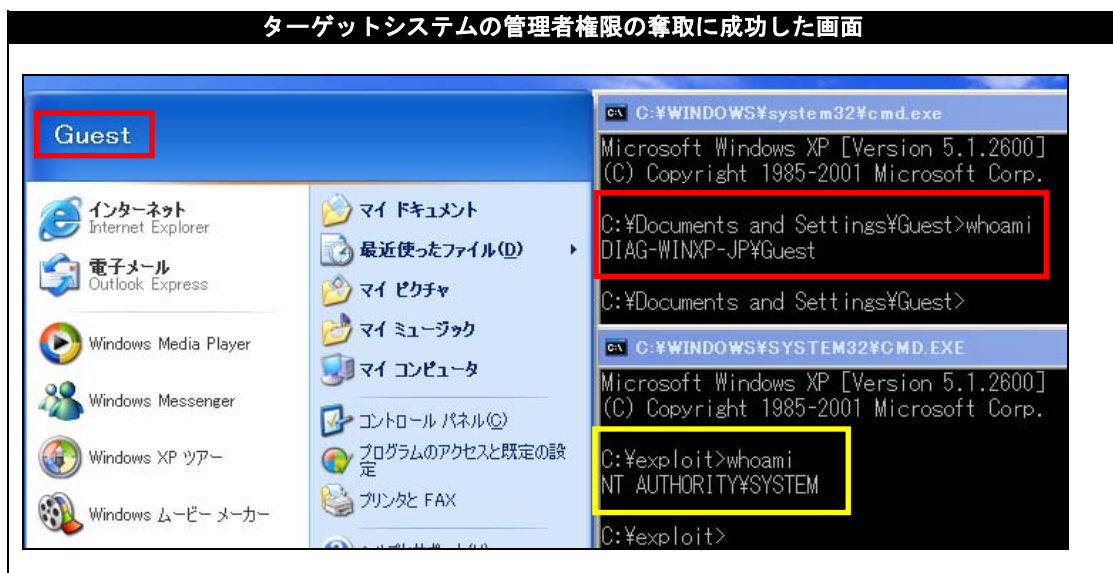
ターゲットシステムの管理者権限の奪取に成功した画面

Guest

インターネット
Internet Explorer

電子メール
Outlook Express

Windows Media Player

Windows Messenger

Windows XP ツアー

Windows ムービー メーカー

マイ ドキュメント

最近使ったファイル(D)

マイ ピクチャ

マイ ミュージック

マイ コンピュータ

コントロール パネル(C)

プログラムのアクセスと既定の設定

プリンタと FAX

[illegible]

C:¥WINDOWS¥system32¥cmd.exe

Microsoft Windows XP [Version 5.1.2600]
(C) Copyright 1985-2001 Microsoft Corp.

C:¥Documents and Settings¥Guest>whoami
DIAG-WINXP-JP¥Guest

C:¥Documents and Settings¥Guest>

C:¥WINDOWS¥SYSTEM32¥CMD.EXE

Microsoft Windows XP [Version 5.1.2600]
(C) Copyright 1985-2001 Microsoft Corp.

C:¥exploit>whoami
NT AUTHORITY¥SYSTEM

C:¥exploit>